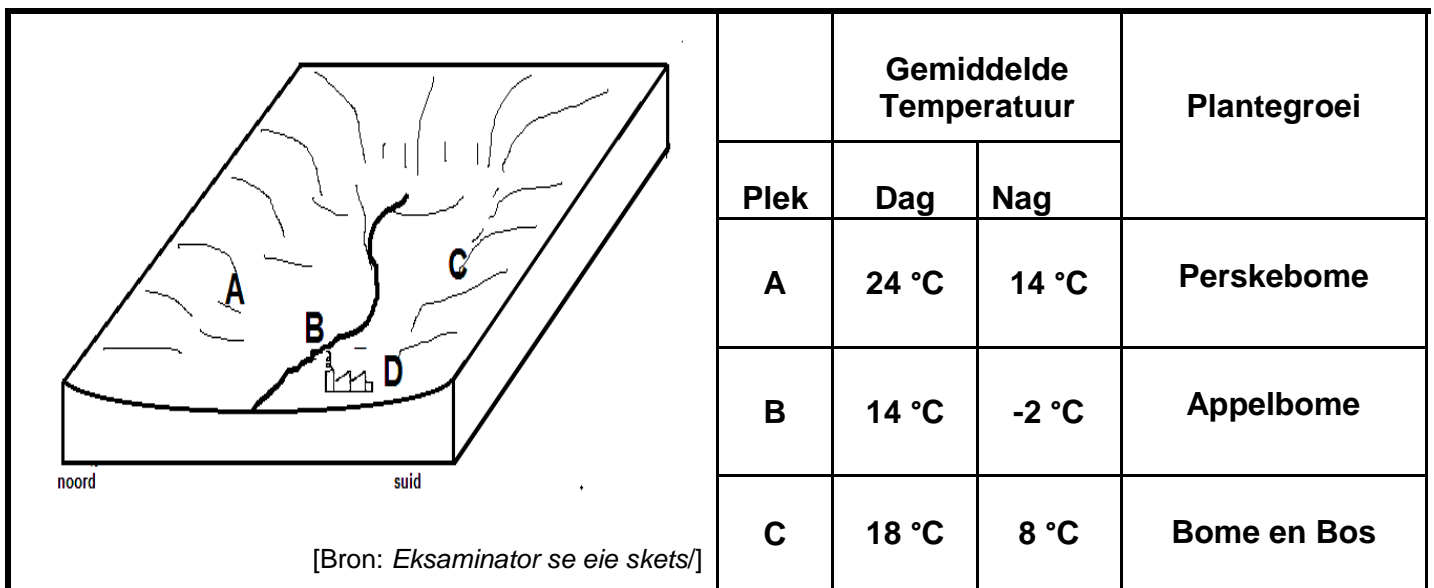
A
B
C
D
noord
suid
[Bron: *Eksaminator se eie skets*/]

| Plek | Gemiddelde Temperatuur Dag | Gemiddelde Temperatuur Nag | Plantegroei |
|---|---|---|---|
| A | 24 °C | 14 °C | Perskebome |
| B | 14 °C | -2 °C | Appelbome |
| C | 18 °C | 8 °C | Bome en Bos |